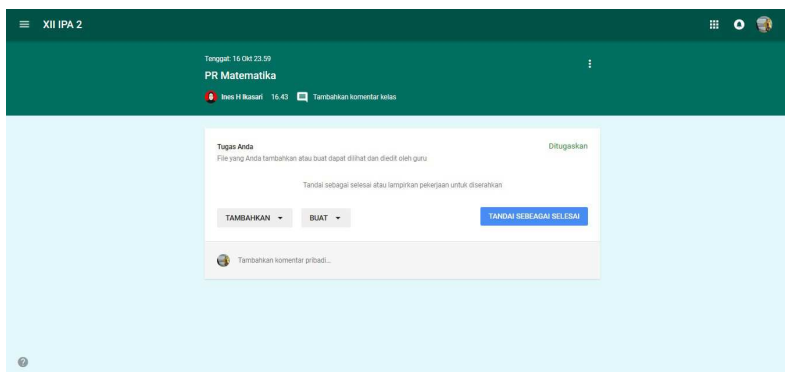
XII IPA 2

Tenggat: 16 Okt 23.59

PR Matematika

Ines H Ikasari 16.43 Tambahkan komentar kelas

Tugas Anda

File yang Anda tambahkan atau buat dapat dilihat dan diedit oleh guru

Ditugaskan

Tandai sebagai selesai atau lampirkan pekerjaan untuk diserahkan

TAMBAHKAN

BUAT

TANDAI SEBEAGAI SELESAI

Tambahkan komentar pribadi...